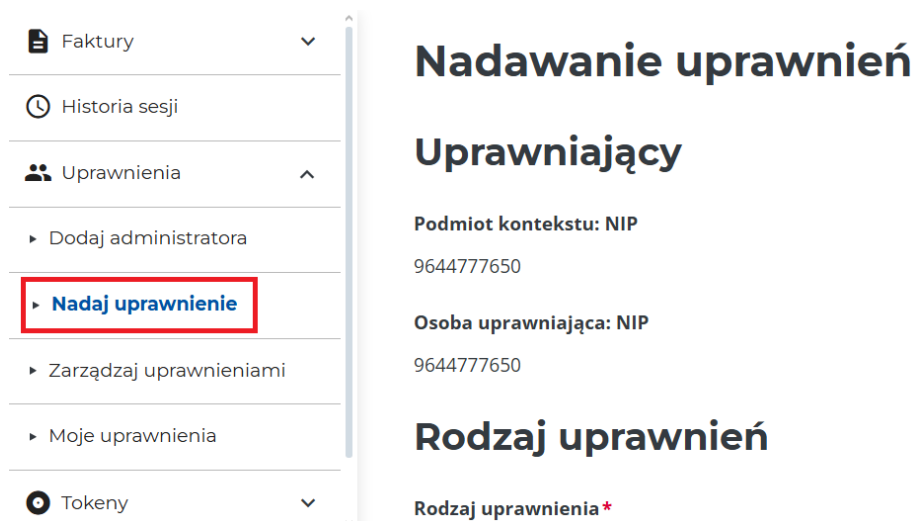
Faktury

Historia sesji

Uprawnienia

Dodaj administratora

Nadaj uprawnienie

Zarządzaj uprawnieniami

Moje uprawnienia

Tokeny

Nadawanie uprawnień

Uprawniający

Podmiot kontekstu: NIP

9644777650

Osoba uprawniająca: NIP

9644777650

Rodzaj uprawnień

Rodzaj uprawnienia *